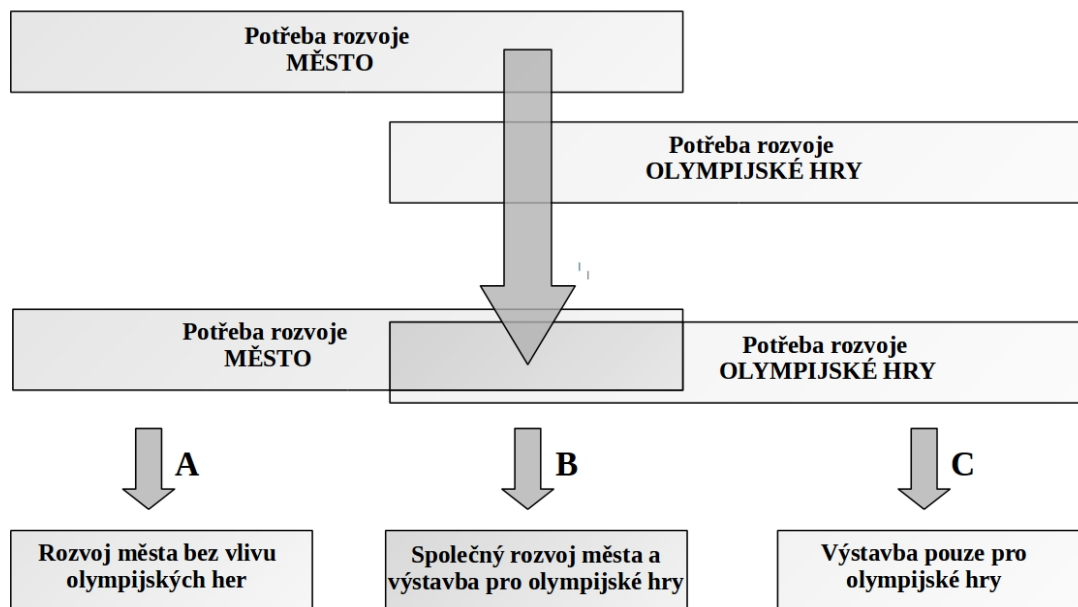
Potřeba rozvoje
MĚSTO

Potřeba rozvoje
OLYMPIJSKÉ HRY

Potřeba rozvoje
MĚSTO

Potřeba rozvoje
OLYMPIJSKÉ HRY

A

B

C

Rozvoj města bez vlivu olympijských her

Společný rozvoj města a výstavba pro olympijské hry

Výstavba pouze pro olympijské hry